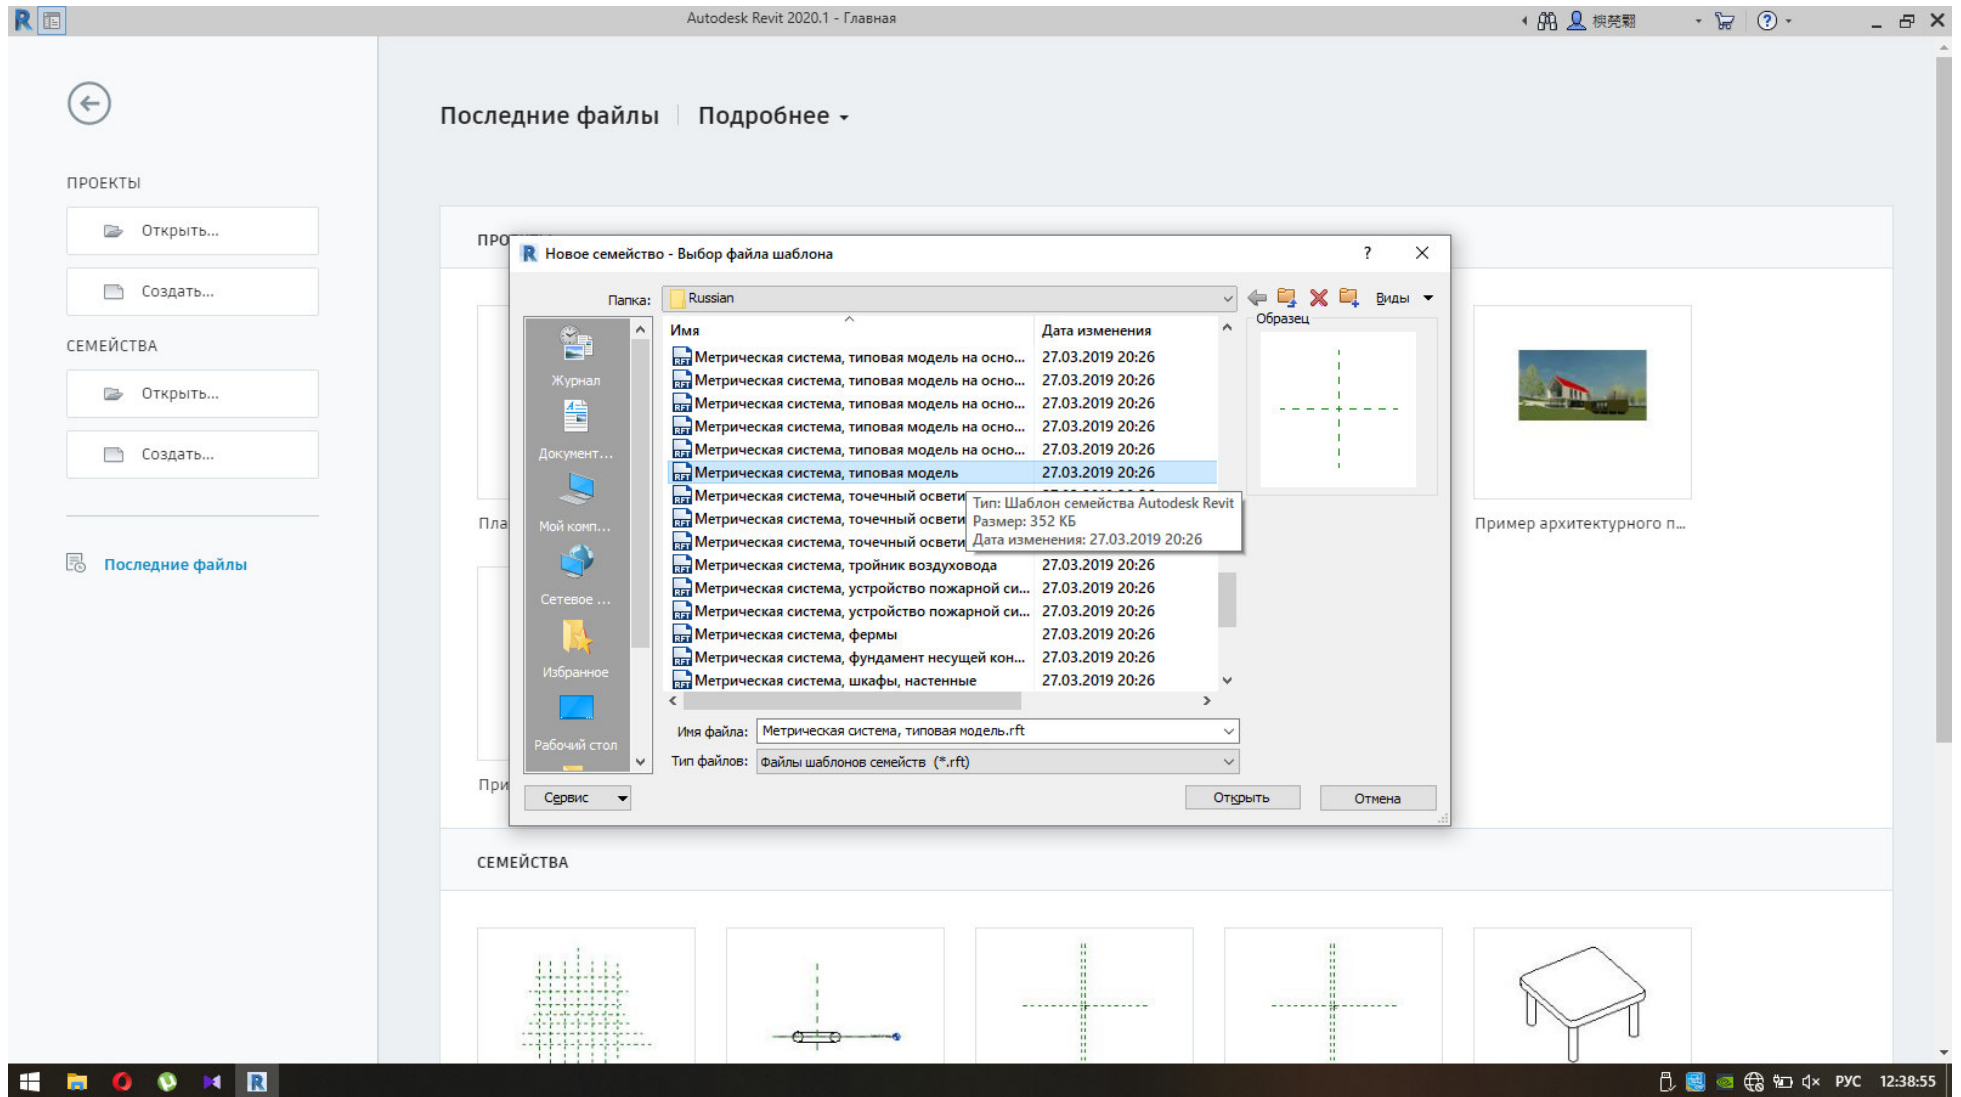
Autodesk Revit 2020.1 - Главная

ПРОЕКТЫ
Открыть...
Создать...
СЕМЕЙСТВА
Открыть...
Создать...
Последние файлы

Последние файлы | Подробнее

ПРО
Пла
При
Пример архитектурного п...

Новое семейство - Выбор файла шаблона
?
Папка: Russian
Виды
Образец
Журнал
Документ...
Мой комп...
Сетевое ...
Избранное
Рабочий стол

| Имя | Дата изменения |
|---|---|
| Метрическая система, типовая модель на осно... | 27.03.2019 20:26 |
| Метрическая система, типовая модель на осно... | 27.03.2019 20:26 |
| Метрическая система, типовая модель на осно... | 27.03.2019 20:26 |
| Метрическая система, типовая модель на осно... | 27.03.2019 20:26 |
| Метрическая система, типовая модель на осно... | 27.03.2019 20:26 |
| Метрическая система, типовая модель | 27.03.2019 20:26 |
| Метрическая система, точечный освети | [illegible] |
| Метрическая система, точечный освети | |
| Метрическая система, точечный освети | |
| Метрическая система, тройник воздуховода | 27.03.2019 20:26 |
| Метрическая система, устройство пожарной си... | 27.03.2019 20:26 |
| Метрическая система, устройство пожарной си... | 27.03.2019 20:26 |
| Метрическая система, фермы | 27.03.2019 20:26 |
| Метрическая система, фундамент несущей кон... | 27.03.2019 20:26 |
| Метрическая система, шкафы, настенные | 27.03.2019 20:26 |

Тип: Шаблон семейства Autodesk Revit
Размер: 352 КБ
Дата изменения: 27.03.2019 20:26

Имя файла: Метрическая система, типовая модель.rft
Тип файлов: Файлы шаблонов семейств (*.rft)
Сервис
Открыть
Отмена

СЕМЕЙСТВА

РУС 12:38:55